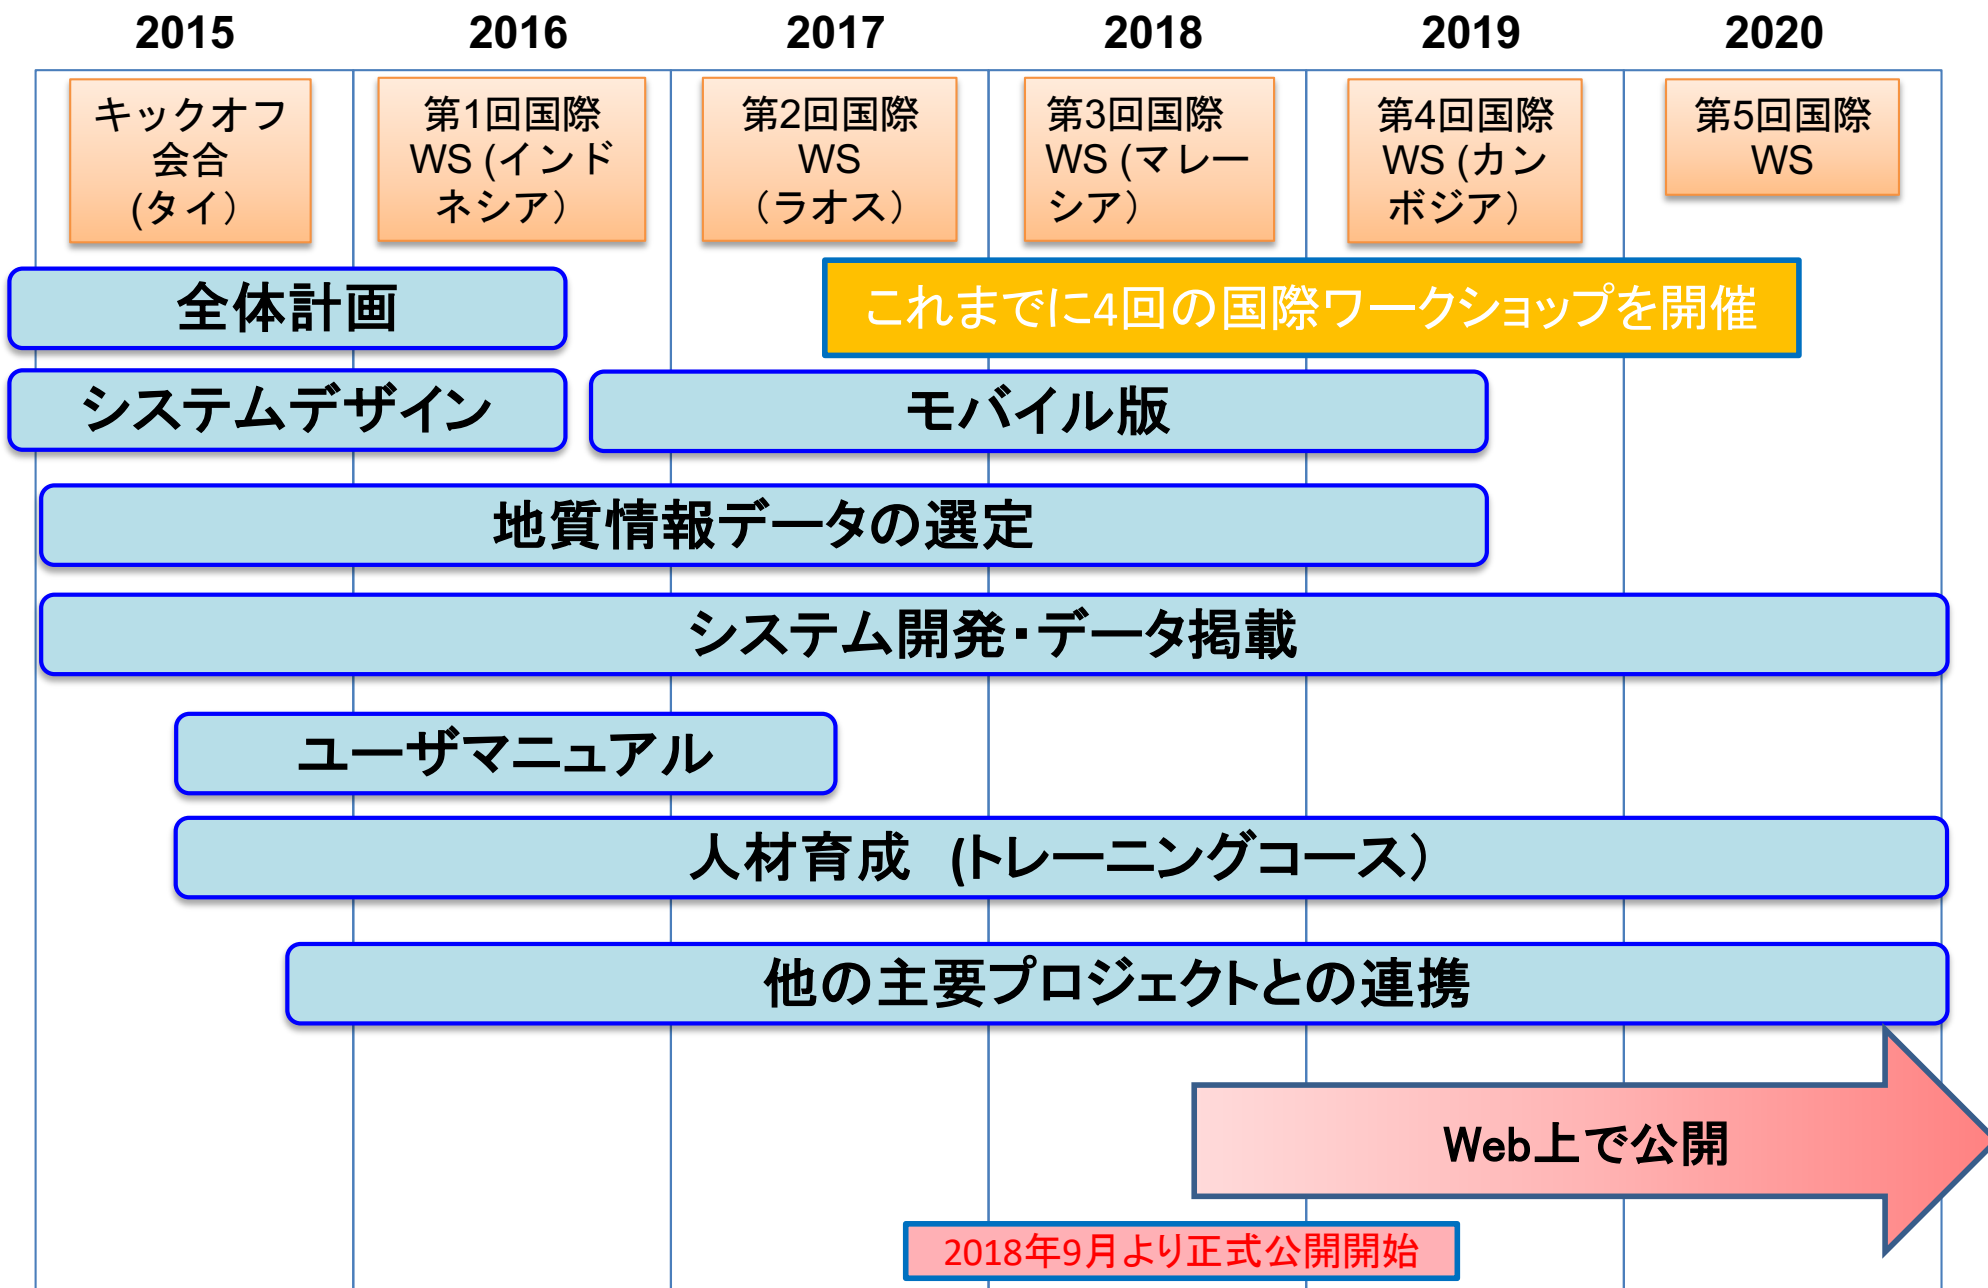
2015 2016 2017 2018 2019 2020

キックオフ会合 (タイ)

第1回国際WS (インドネシア)

第2回国際WS (ラオス)

第3回国際WS (マレーシア)

第4回国際WS (カンボジア)

第5回国際WS

全体計画

これまでに4回の国際ワークショップを開催

システムデザイン

モバイル版

地質情報データの選定

システム開発・データ掲載

ユーザマニュアル

人材育成 (トレーニングコース)

他の主要プロジェクトとの連携

Web上で公開

2018年9月より正式公開開始